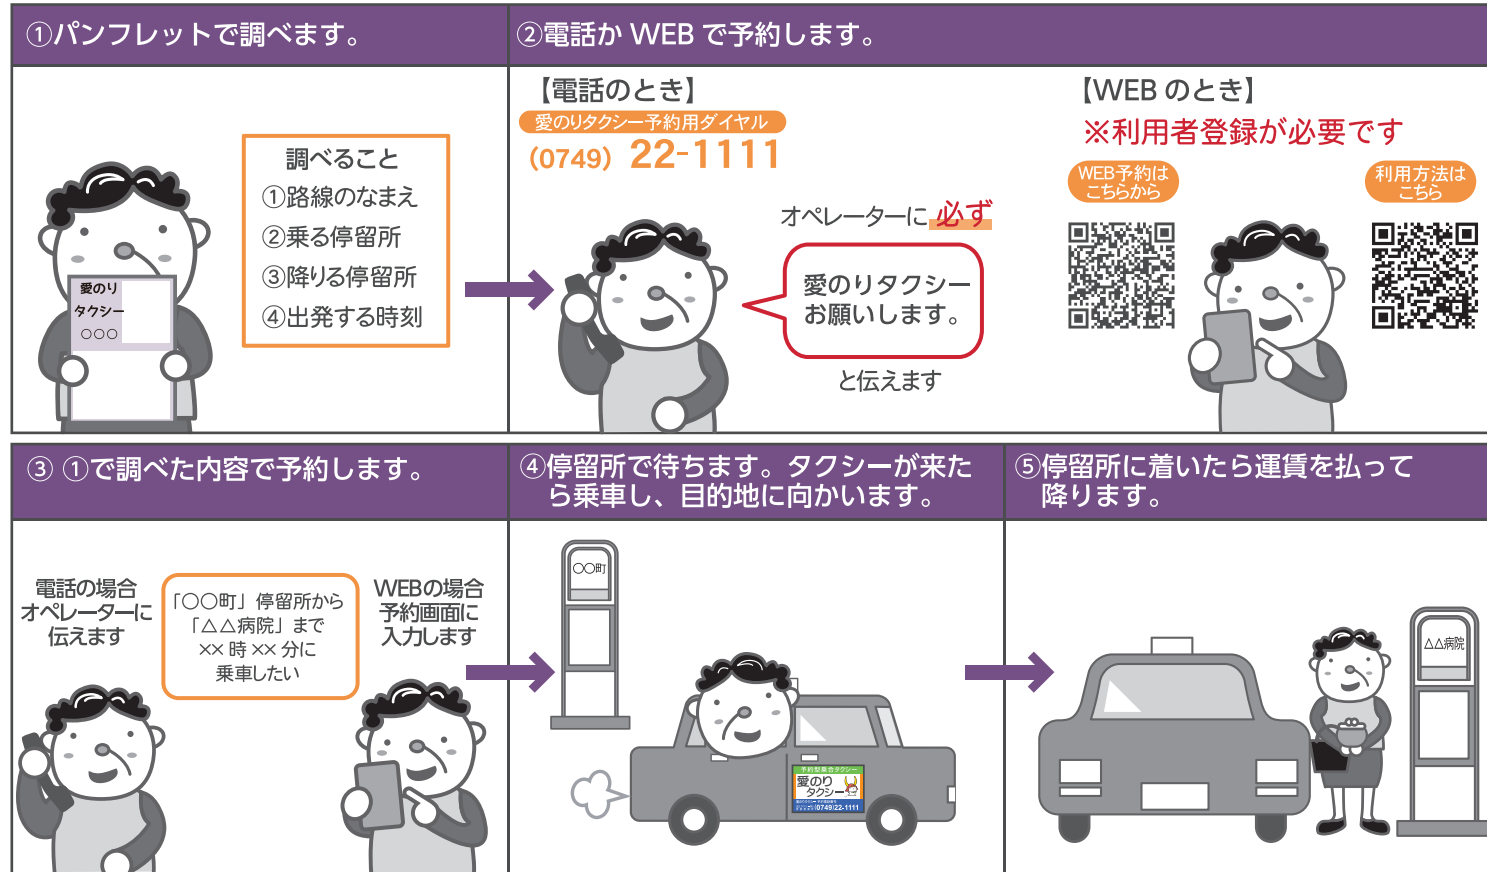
①パンフレットで調べます。

愛のり
タクシー
○○○

調べること
①路線のなまえ
②乗る停留所
③降りる停留所
④出発する時刻

②電話か WEB で予約します。

【電話のとき】
愛のりタクシー予約用ダイヤル
(0749) 22-1111

オペレーターに 必ず

愛のりタクシー
お願いします。

と伝えます

【WEB のとき】
※利用者登録が必要です

WEB予約は
こちらから

利用方法は
こちら

③ ①で調べた内容で予約します。

電話の場合
オペレーターに
伝えます

「○○町」停留所から
「△△病院」まで
×× 時 ×× 分に
乗車したい

WEBの場合
予約画面に
入力します

④停留所で待ちます。タクシーが来たら乗車し、目的地に向かいます。

○○町

予約型乗合タクシー
愛のり
タクシー
0749)22-1111

⑤停留所に着いたら運賃を払って降ります。

△△病院